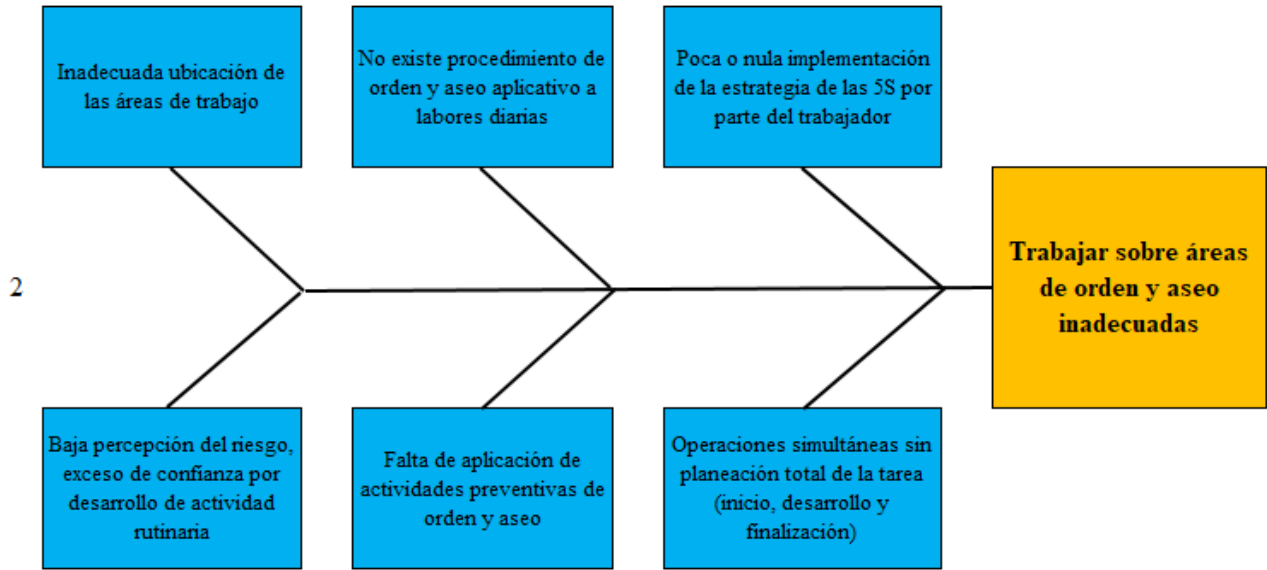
Inadecuada ubicación de las áreas de trabajo

No existe procedimiento de orden y aseo aplicativo a labores diarias

Poca o nula implementación de la estrategia de las 5S por parte del trabajador

2

Trabajar sobre áreas de orden y aseo inadecuadas

Baja percepción del riesgo, exceso de confianza por desarrollo de actividad rutinaria

Falta de aplicación de actividades preventivas de orden y aseo

Operaciones simultáneas sin planeación total de la tarea (inicio, desarrollo y finalización)